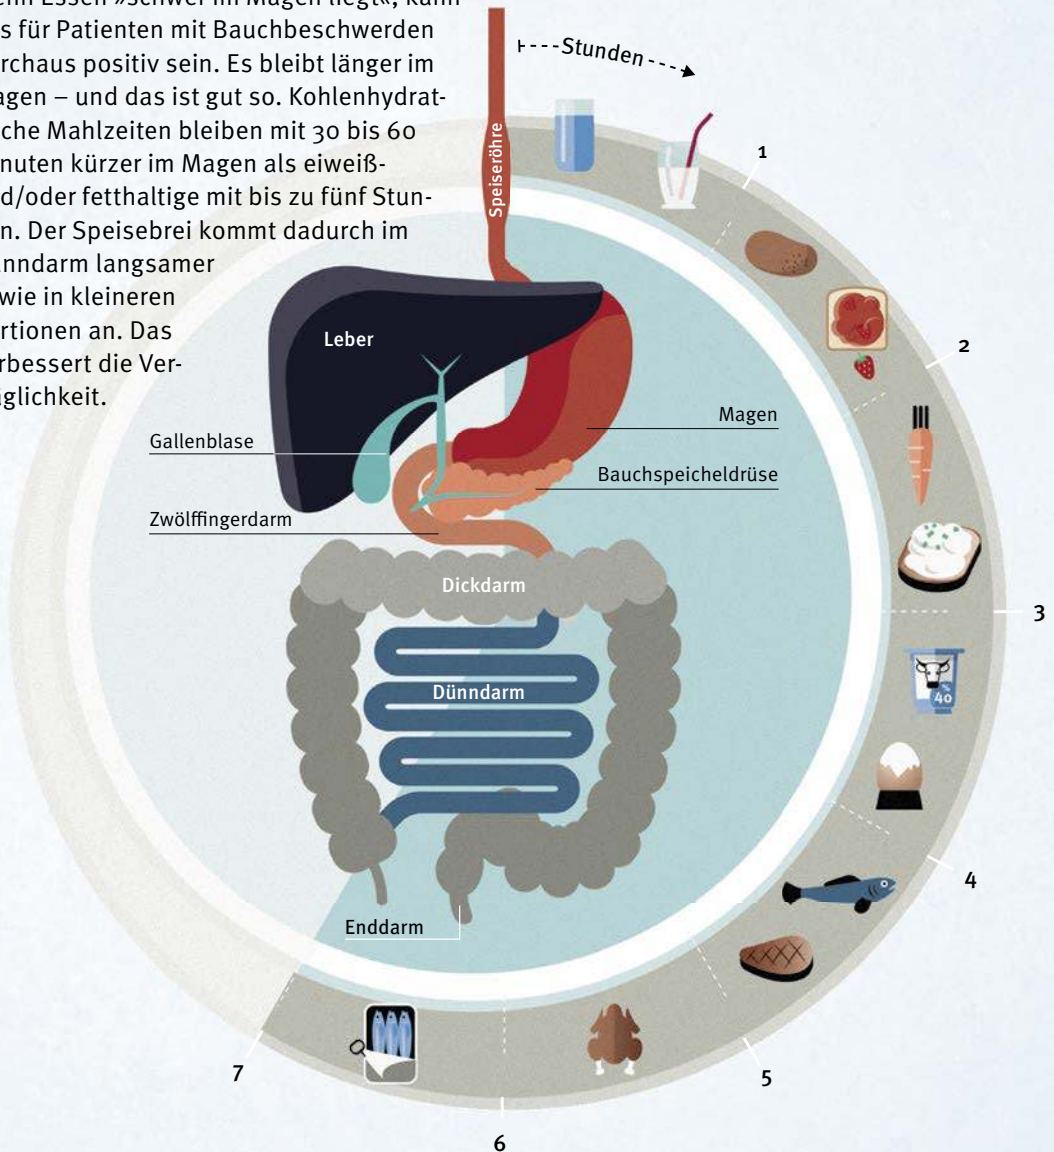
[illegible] Essen »schwer im Magen liegt«, kann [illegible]s für Patienten mit Bauchbeschwerden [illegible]rchaus positiv sein. Es bleibt länger im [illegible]agen – und das ist gut so. Kohlenhydrat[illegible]che Mahlzeiten bleiben mit 30 bis 60 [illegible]nuten kürzer im Magen als eiweiß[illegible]d/oder fetthaltige mit bis zu fünf Stun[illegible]n. Der Speisebrei kommt dadurch im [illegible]nndarm langsamer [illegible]wie in kleineren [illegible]rtionen an. Das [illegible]rbessert die Ver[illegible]glichkeit.

Stunden

Speiseröhre

1

2

3

4

5

6

7

40

Leber

Gallenblase

Zwölffingerdarm

Magen

Bauchspeicheldrüse

Dickdarm

Dünndarm

Enddarm